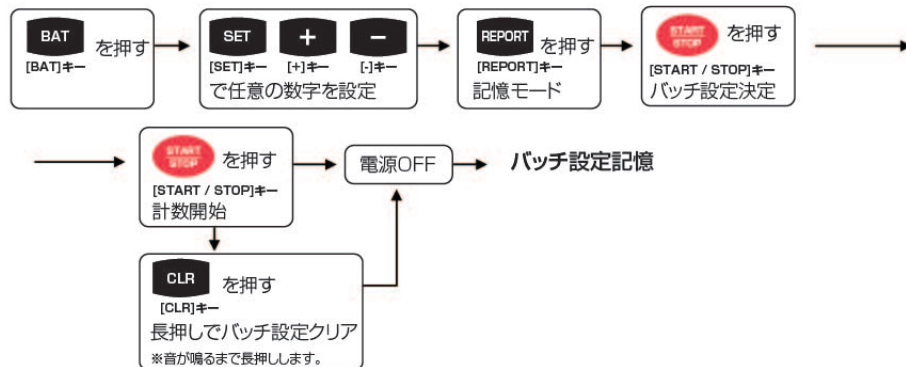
BAT を押す
[BAT]キー

SET + −
[SET]キー [+]キー [-]キー
で任意の数字を設定

REPORT を押す
[REPORT]キー
記憶モード

START STOP を押す
[START / STOP]キー
バッチ設定決定

START STOP を押す
[START / STOP]キー
計数開始

電源OFF

バッチ設定記憶

CLR を押す
[CLR]キー
長押しでバッチ設定クリア
※音が鳴るまで長押しします。